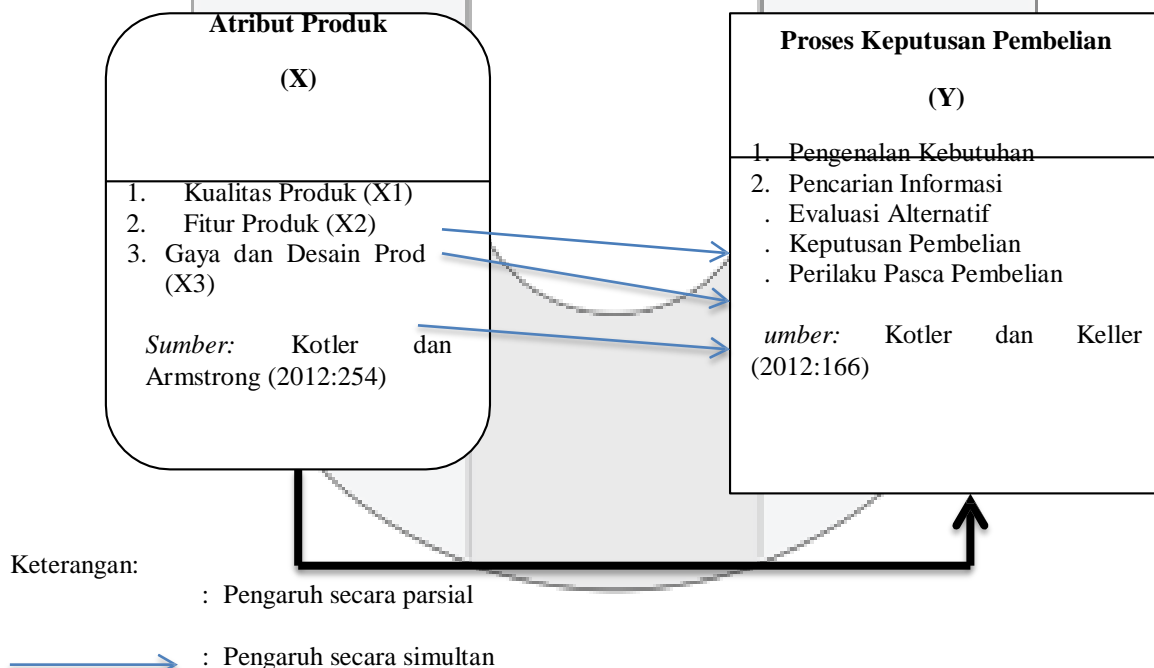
Atribut Produk

(X)

1. Kualitas Produk (X1)
2. Fitur Produk (X2)
3. Gaya dan Desain Prod (X3)

*Sumber:* Kotler dan Armstrong (2012:254)

Proses Keputusan Pembelian

(Y)

1. Pengenalan Kebutuhan
2. Pencarian Informasi
. Evaluasi Alternatif
. Keputusan Pembelian
. Perilaku Pasca Pembelian

*umber:* Kotler dan Keller (2012:166)

Keterangan:

: Pengaruh secara parsial

: Pengaruh secara simultan